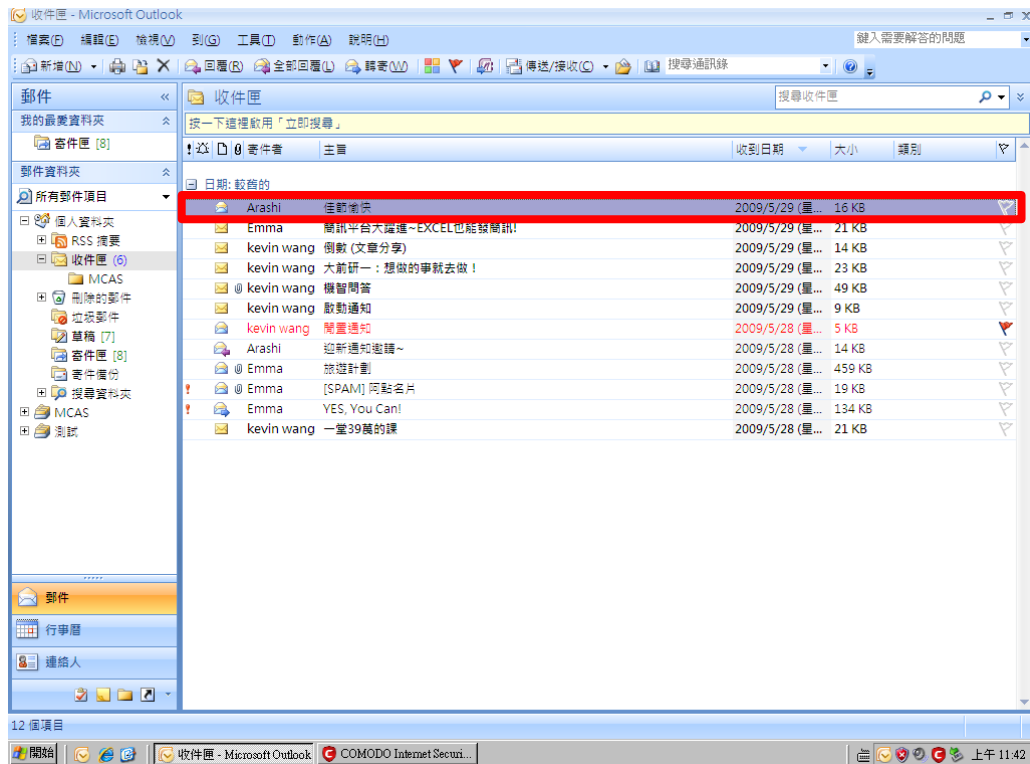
收件匣 - Microsoft Outlook

檔案(F) 編輯(E) 檢視(V) 到(G) 工具(T) 動作(A) 說明(H)

鍵入需要解答的問題

新增(N) 回覆(R) 全部回覆(L) 轉寄(W) 傳送/接收(C) 搜尋通訊錄

郵件

我的最愛資料夾

寄件匣 [8]

郵件資料夾

所有郵件項目

個人資料夾
RSS 摘要
收件匣 (6)
MCAS
刪除的郵件
垃圾郵件
草稿 [7]
寄件匣 [8]
寄件備份
搜尋資料夾
MCAS
測試

郵件
行事曆
連絡人

收件匣

搜尋收件匣

按一下這裡啟用「立即搜尋」

| | 寄件者 | 主旨 | 收到日期 | 大小 | 類別 |
|---|---|---|---|---|---|
| 日期: 較舊的 | | | | | |
| | Arashi | 佳節愉快 | 2009/5/29 (星... | 16 KB | |
| | Emma | 簡訊平台大躍進~EXCEL也能發簡訊! | 2009/5/29 (星... | 21 KB | |
| | kevin wang | 倒數 (文章分享) | 2009/5/29 (星... | 14 KB | |
| | kevin wang | 大前研一：想做的事就去做！ | 2009/5/29 (星... | 23 KB | |
| | kevin wang | 機智問答 | 2009/5/29 (星... | 49 KB | |
| | kevin wang | 啟動通知 | 2009/5/29 (星... | 9 KB | |
| | kevin wang | 閒置通知 | 2009/5/28 (星... | 5 KB | |
| | Arashi | 迎新通知邀請~ | 2009/5/28 (星... | 14 KB | |
| | Emma | 旅遊計劃 | 2009/5/28 (星... | 459 KB | |
| ! | Emma | [SPAM] 阿貼名片 | 2009/5/28 (星... | 19 KB | |
| ! | Emma | YES, You Can! | 2009/5/28 (星... | 134 KB | |
| | kevin wang | 一堂39萬的課 | 2009/5/28 (星... | 21 KB | |

12 個項目

開始 收件匣 - Microsoft Outlook COMODO Internet Securi... 上午 11:42